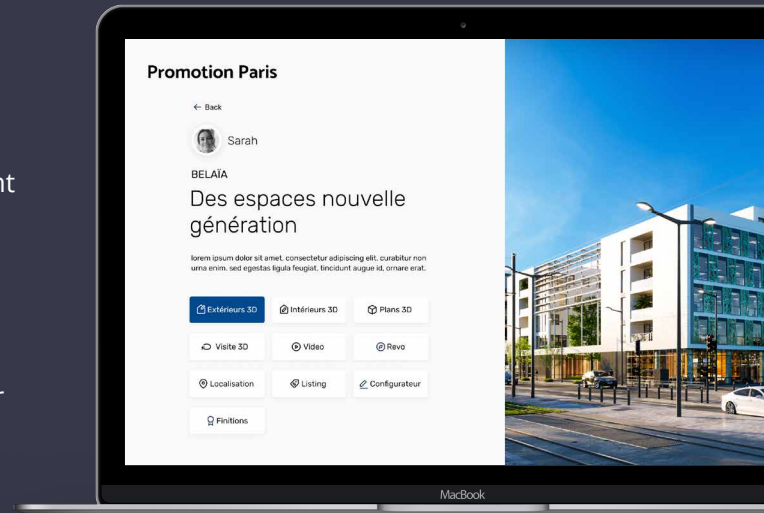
nt

r

Promotion Paris

← Back

Sarah

BELAÏA

Des espaces nouvelle génération

lorem ipsum dolor sit amet, consectetur adipiscing elit. curabitur non urna enim. sed egestas ligula feugiat, tincidunt augue id, ornare erat.

Extérieurs 3D | Intérieurs 3D | Plans 3D

Visite 3D | Video | Revo

Localisation | Listing | Configurateur

Finitions

MacBook